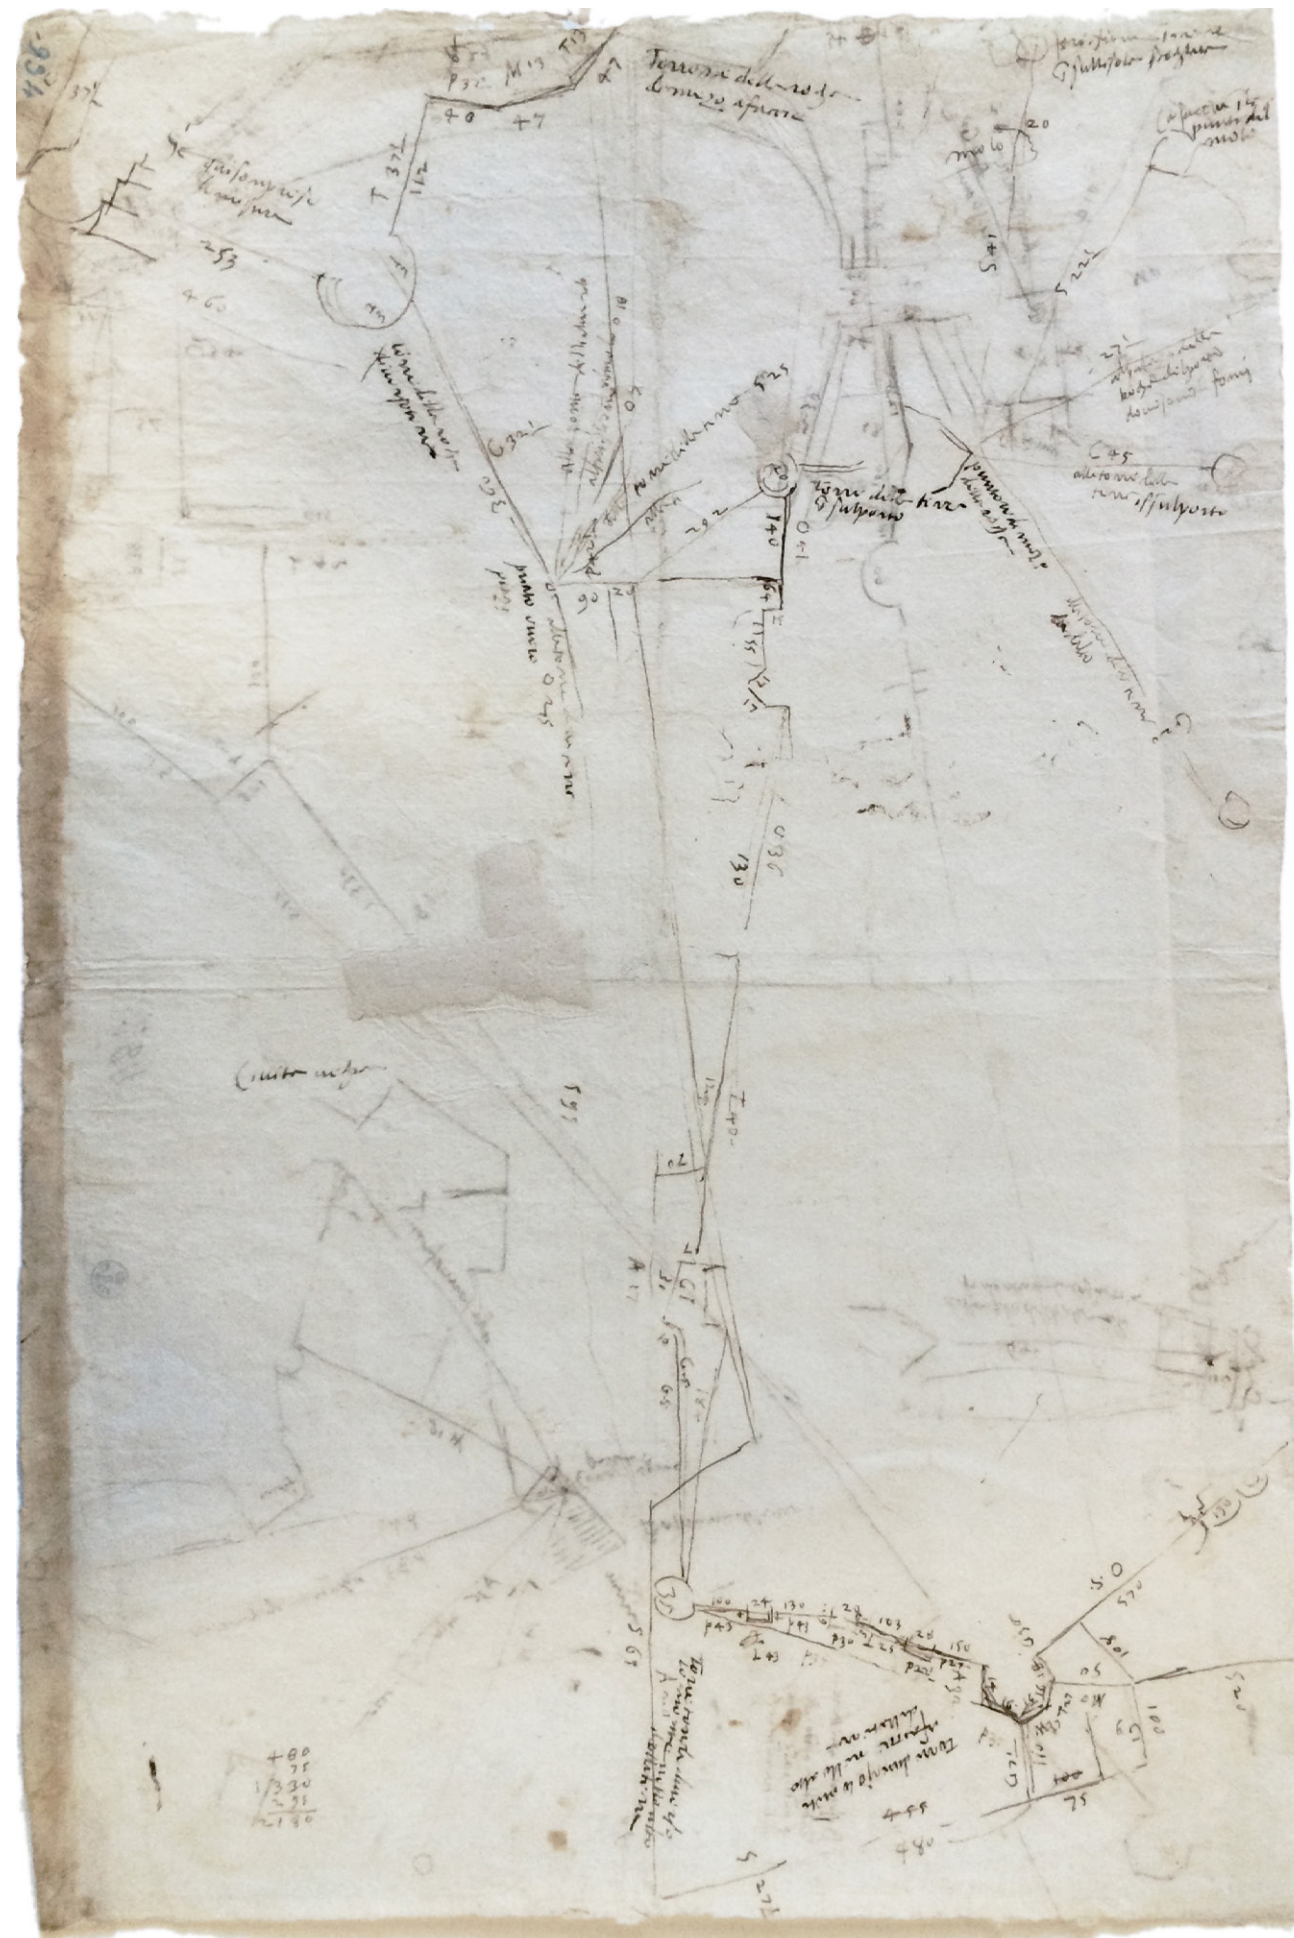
4.66

337

P 32 M 13 T 3

47

Torrione della rocha di mezo a ponente

40

47

T 372

112

253

460

torre della rocha

C 321

3 G

punto in mezo

90

292

140

Torre della rocha di sulporto

20

molo

S 41

S 221

272

C 45

alla torre della rocha di sulporto

130

036

C 40

C 2

A 17

S 95

100 24 130

103

150

P 43

P 30

P 22

80

105

100

75

480

455

S 0

570

S 272

480
75
1330
235
2130